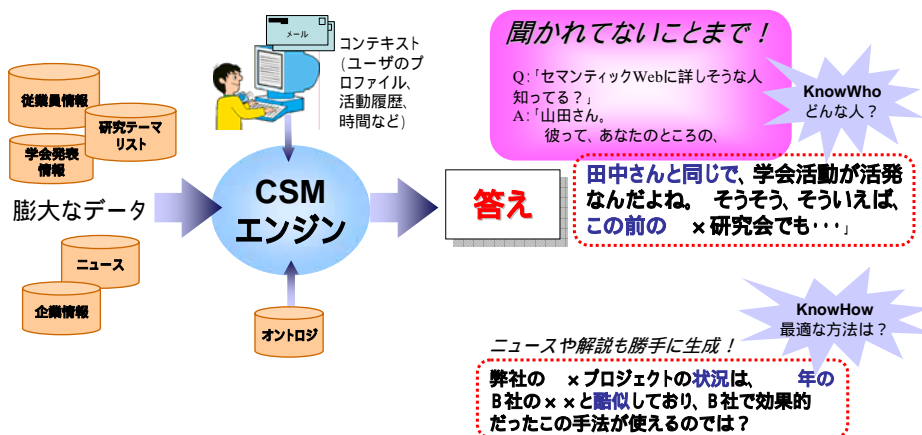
メール

コンテキスト（ユーザのプロファイル、活動履歴、時間など）

従業員情報

研究テーマリスト

学会発表情報

膨大なデータ

ニュース

企業情報

CSM エンジン

オントロジ

答え

聞かれてないことまで！

Q:「セマンティックWebに詳しそうな人知ってる？」
A:「山田さん。
彼って、あなたのところの、

KnowWho
どんな人？

田中さんと同じで、学会活動が活発なんだよね。 そうそう、そういえば、この前の ×研究会でも･･･」

KnowHow
最適な方法は？

ニュースや解説も勝手に生成！

弊社の ×プロジェクトの状況は、 年のB社の××と酷似しており、B社で効果的だったこの手法が使えるのでは？